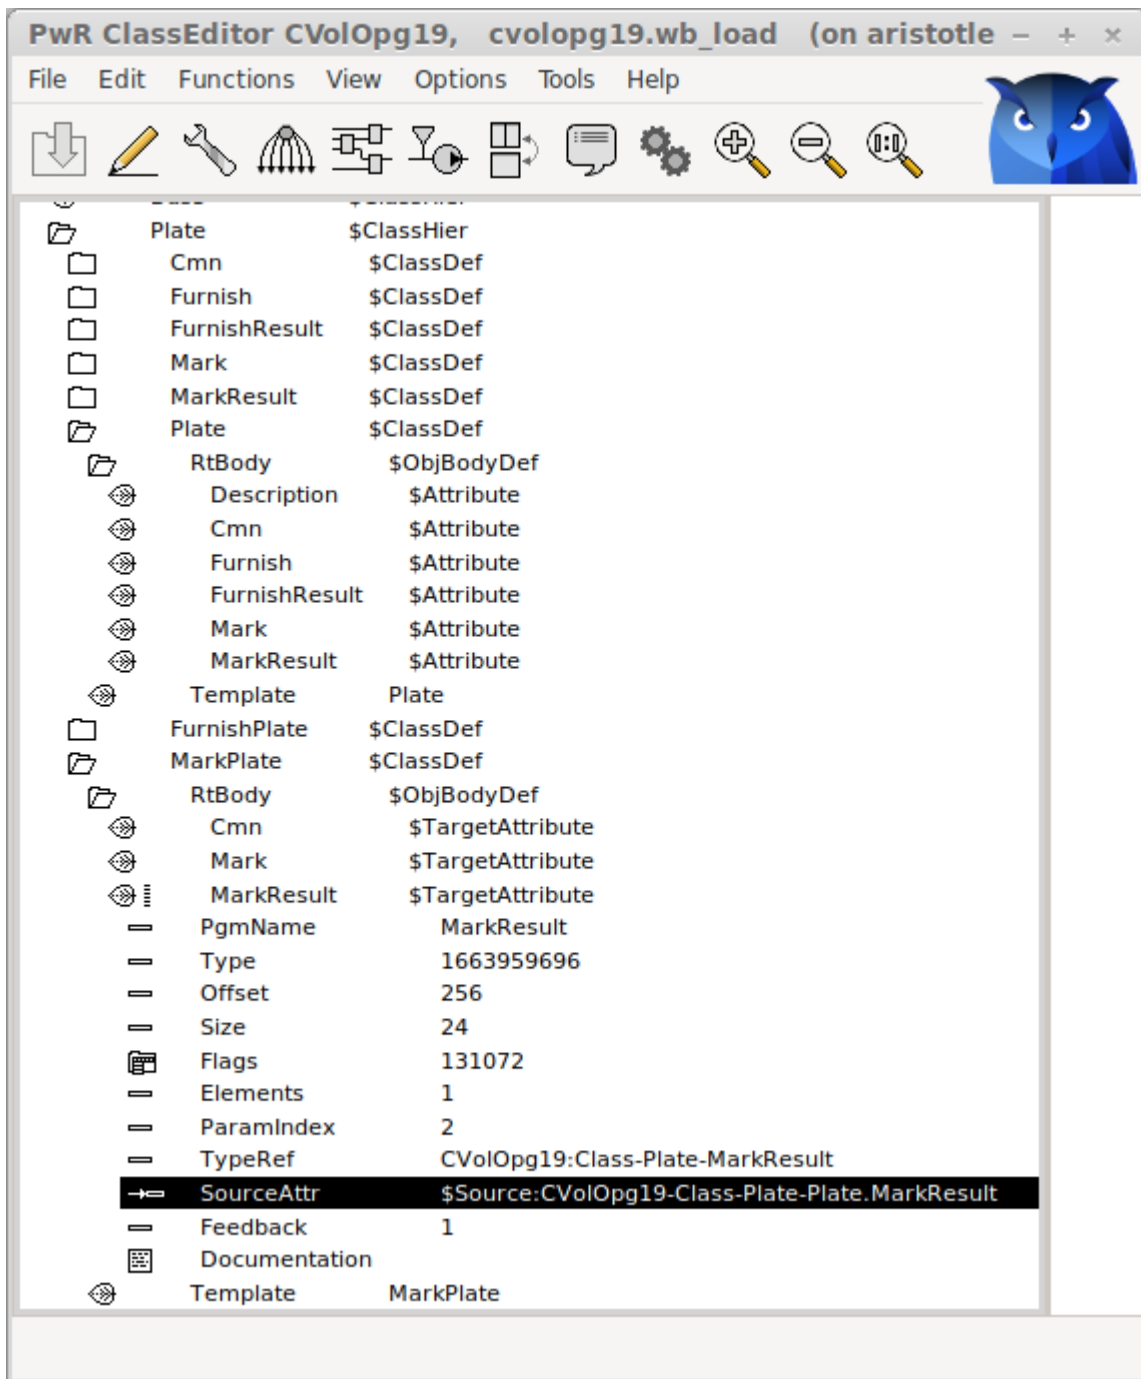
PwR ClassEditor CVolOpg19, cvolopg19.wb_load (on aristotle – + ×

File Edit Functions View Options Tools Help

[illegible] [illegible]

Plate $ClassHier
Cmn $ClassDef
Furnish $ClassDef
FurnishResult $ClassDef
Mark $ClassDef
MarkResult $ClassDef
Plate $ClassDef
RtBody $ObjBodyDef
Description $Attribute
Cmn $Attribute
Furnish $Attribute
FurnishResult $Attribute
Mark $Attribute
MarkResult $Attribute
Template Plate
FurnishPlate $ClassDef
MarkPlate $ClassDef
RtBody $ObjBodyDef
Cmn $TargetAttribute
Mark $TargetAttribute
MarkResult $TargetAttribute
PgmName MarkResult
Type 1663959696
Offset 256
Size 24
Flags 131072
Elements 1
ParamIndex 2
TypeRef CVolOpg19:Class-Plate-MarkResult
SourceAttr $Source:CVolOpg19-Class-Plate-Plate.MarkResult
Feedback 1
Documentation
Template MarkPlate